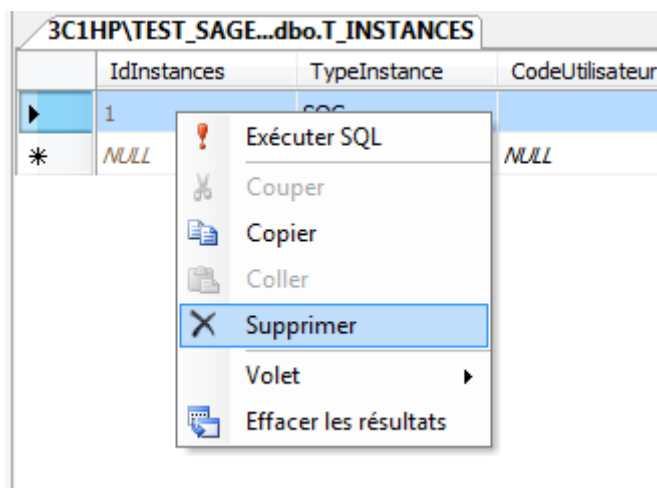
3C1HP\TEST_SAGE...dbo.T_INSTANCES

| | IdInstances | TypeInstance | CodeUtilisateur |
|---|---|---|---|
| ▶ | 1 | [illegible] | |
| ✱ | NULL | | NULL |

Exécuter SQL
Couper
Copier
Coller
Supprimer
Volet
Effacer les résultats